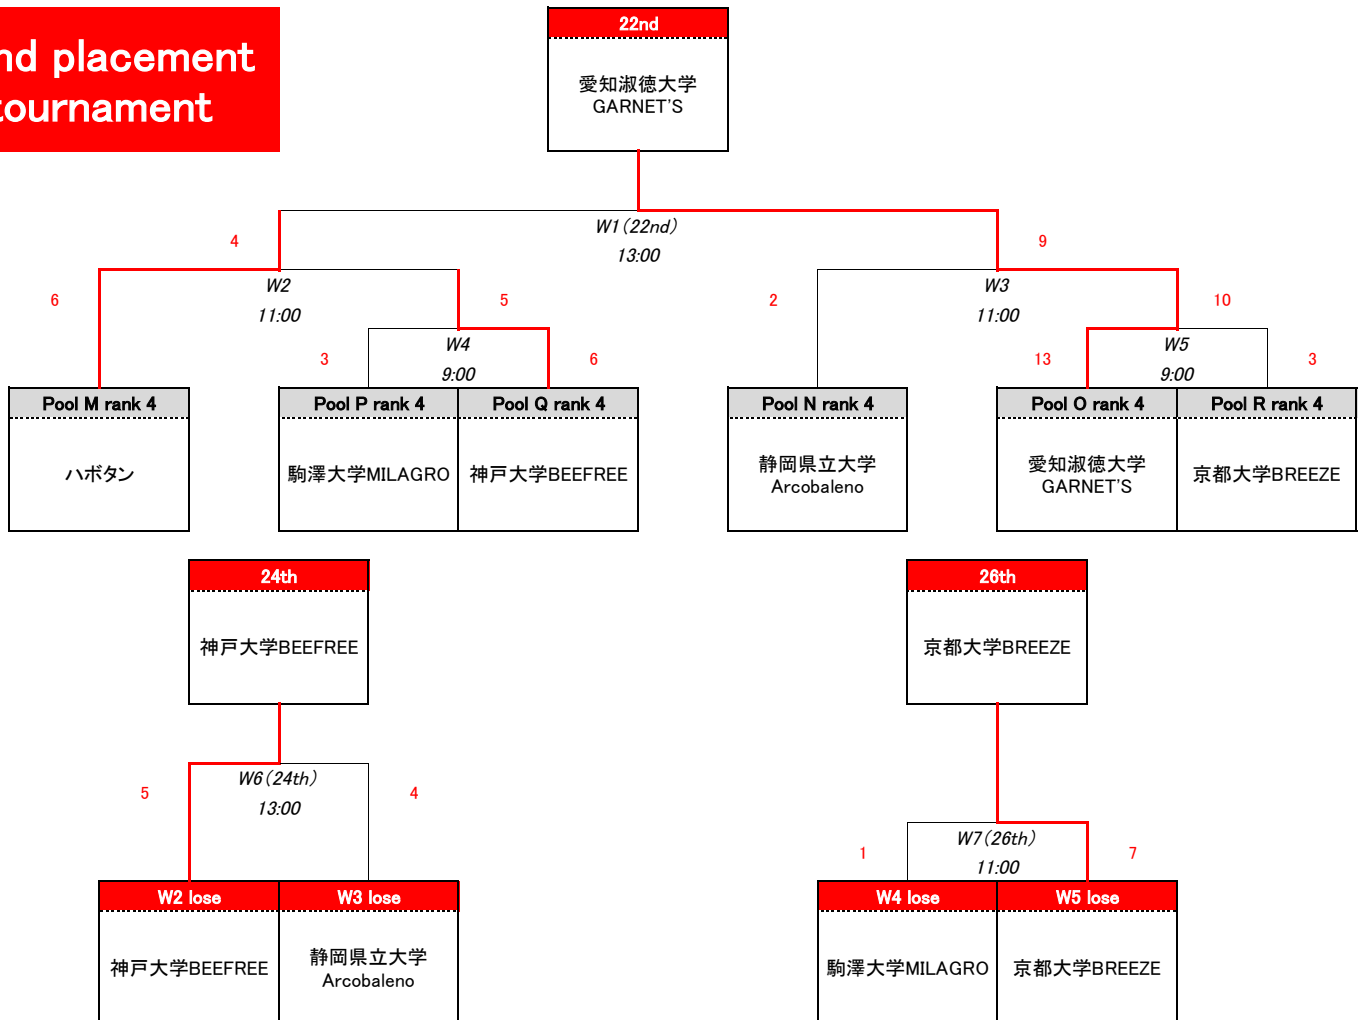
nd placement
tournament

22nd
愛知淑徳大学
GARNET'S

W1（22nd）
13:00

4

9

W2
11:00

W3
11:00

6

5

2

10

W4
9:00

W5
9:00

3

6

13

3

Pool M rank 4
ハボタン

Pool P rank 4
駒澤大学MILAGRO

Pool Q rank 4
神戸大学BEEFREE

Pool N rank 4
静岡県立大学
Arcobaleno

Pool O rank 4
愛知淑徳大学
GARNET'S

Pool R rank 4
京都大学BREEZE

24th
神戸大学BEEFREE

26th
京都大学BREEZE

W6（24th）
13:00

5

4

W7（26th）
11:00

1

7

W2 lose
神戸大学BEEFREE

W3 lose
静岡県立大学
Arcobaleno

W4 lose
駒澤大学MILAGRO

W5 lose
京都大学BREEZE